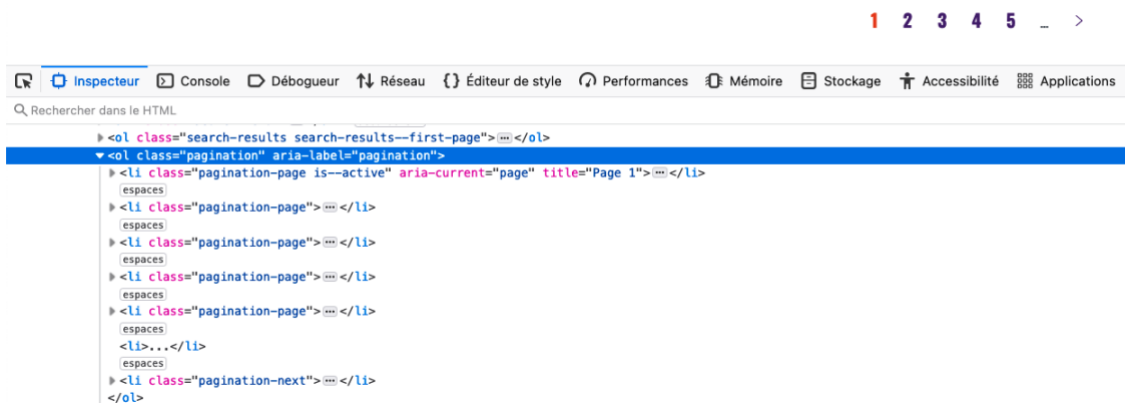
1 2 3 4 5 … >

Inspecteur Console Débogueur Réseau Éditeur de style Performances Mémoire Stockage Accessibilité Applications

Rechercher dans le HTML

<ol class="search-results search-results--first-page"> ··· </ol>
<ol class="pagination" aria-label="pagination">
<li class="pagination-page is--active" aria-current="page" title="Page 1"> ··· </li>
espaces
<li class="pagination-page"> ··· </li>
espaces
<li class="pagination-page"> ··· </li>
espaces
<li class="pagination-page"> ··· </li>
espaces
<li class="pagination-page"> ··· </li>
espaces
<li>...</li>
espaces
<li class="pagination-next"> ··· </li>
</ol>